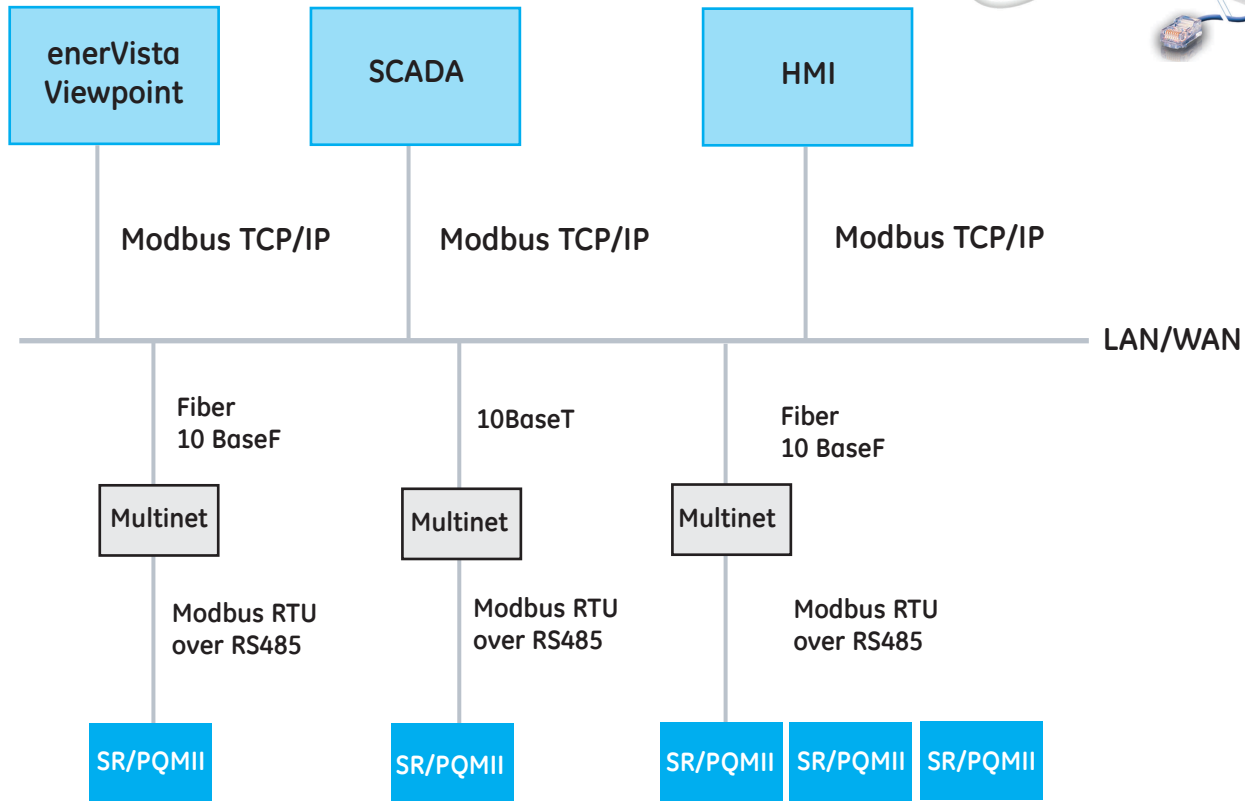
enerVista Viewpoint

SCADA

HMI

Modbus TCP/IP

Modbus TCP/IP

Modbus TCP/IP

LAN/WAN

Fiber
10 BaseF

10BaseT

Fiber
10 BaseF

Multinet

Multinet

Multinet

Modbus RTU
over RS485

Modbus RTU
over RS485

Modbus RTU
over RS485

SR/PQMII

SR/PQMII

SR/PQMII

SR/PQMII

SR/PQMII